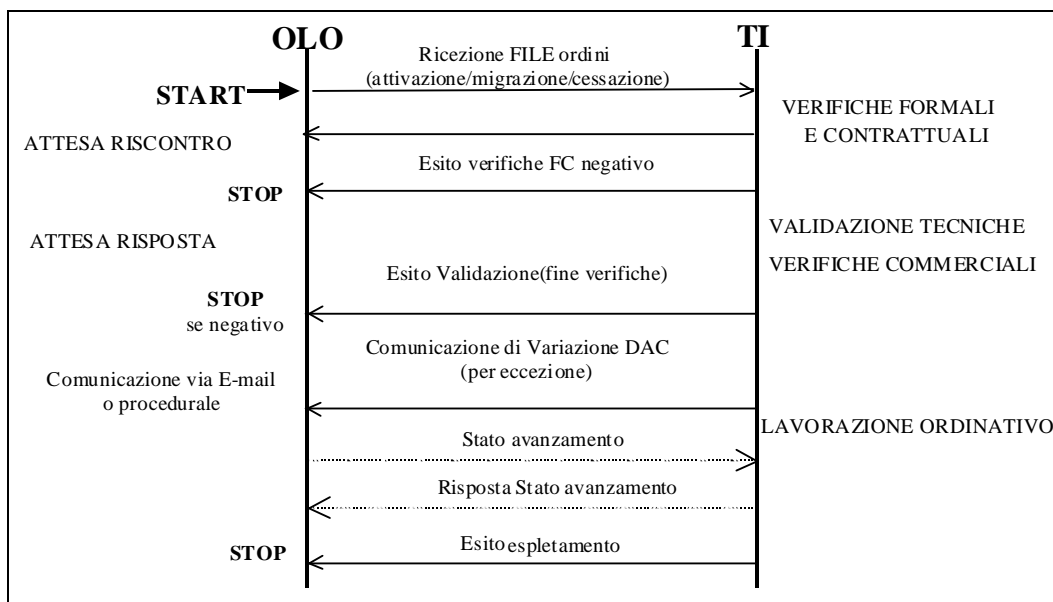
OLO

TI

Ricezione FILE ordini (attivazione/migrazione/cessazione)

START

VERIFICHE FORMALI E CONTRATTUALI

ATTESA RISCONTRO

Esito verifiche FC negativo

STOP

VALIDAZIONE TECNICHE

ATTESA RISPOSTA

VERIFICHE COMMERCIALI

Esito Validazione(fine verifiche)

STOP se negativo

Comunicazione di Variazione DAC (per eccezione)

Comunicazione via E-mail o procedurale

LAVORAZIONE ORDINATIVO

Stato avanzamento

Risposta Stato avanzamento

STOP

Esito espletamento